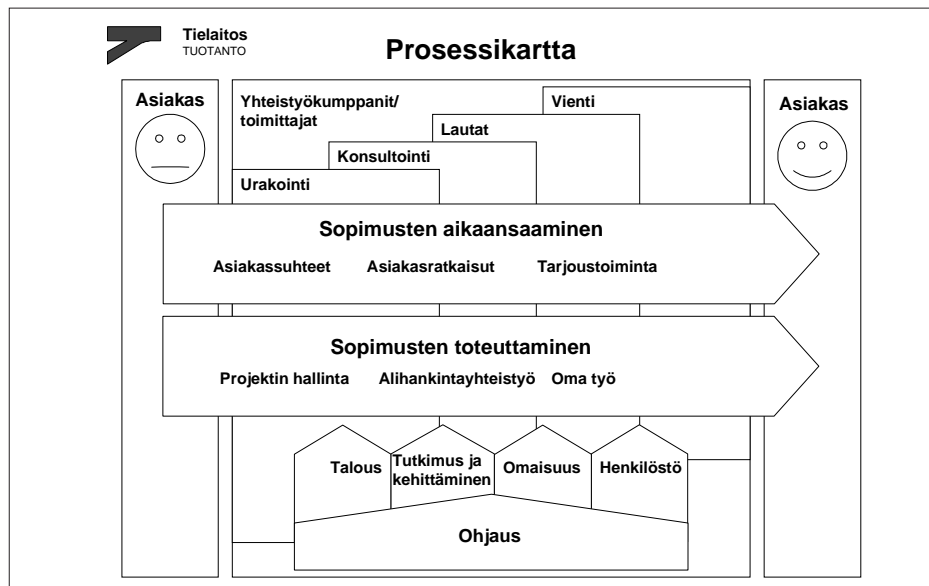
Tielaitos
TUOTANTO

Prosessikartta

Asiakas

Yhteistyökumppanit/ toimittajat

Vienti

Lautat

Konsultointi

Urakointi

Asiakas

Sopimusten aikaansaaminen

Asiakassuhteet Asiakasratkaisut Tarjoustoiminta

Sopimusten toteuttaminen

Projektin hallinta Alihankintayhteistyö Oma työ

Talous

Tutkimus ja kehittäminen

Omaisuus

Henkilöstö

Ohjaus